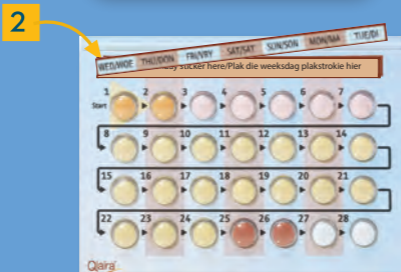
2

WED/WOE THU/DON FRI/VRY SAT/SAT SUN/SON MON/MA TUE/DI

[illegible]day sticker here/Plak die weeksdag plakstrokie hier

1 Start 2 3 4 5 6 7

8 9 10 11 12 13 14

15 16 17 18 19 20 21

22 23 24 25 26 27 28

Qlaira